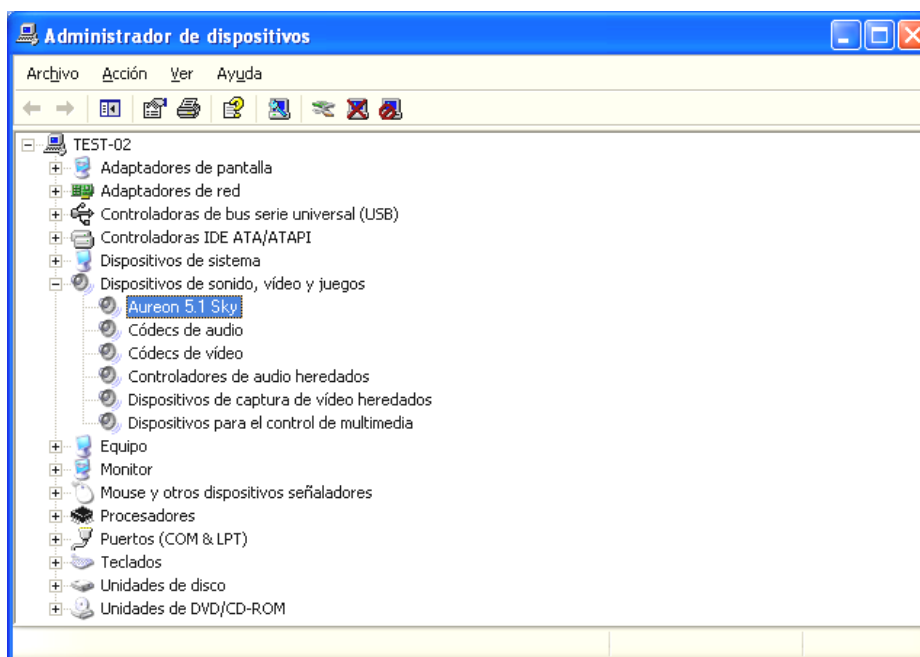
Administrador de dispositivos

Archivo Acción Ver Ayuda

TEST-02
Adaptadores de pantalla
Adaptadores de red
Controladoras de bus serie universal (USB)
Controladoras IDE ATA/ATAPI
Dispositivos de sistema
Dispositivos de sonido, vídeo y juegos
Aureon 5.1 Sky
Códecs de audio
Códecs de vídeo
Controladores de audio heredados
Dispositivos de captura de vídeo heredados
Dispositivos para el control de multimedia
Equipo
Monitor
Mouse y otros dispositivos señaladores
Procesadores
Puertos (COM & LPT)
Teclados
Unidades de disco
Unidades de DVD/CD-ROM